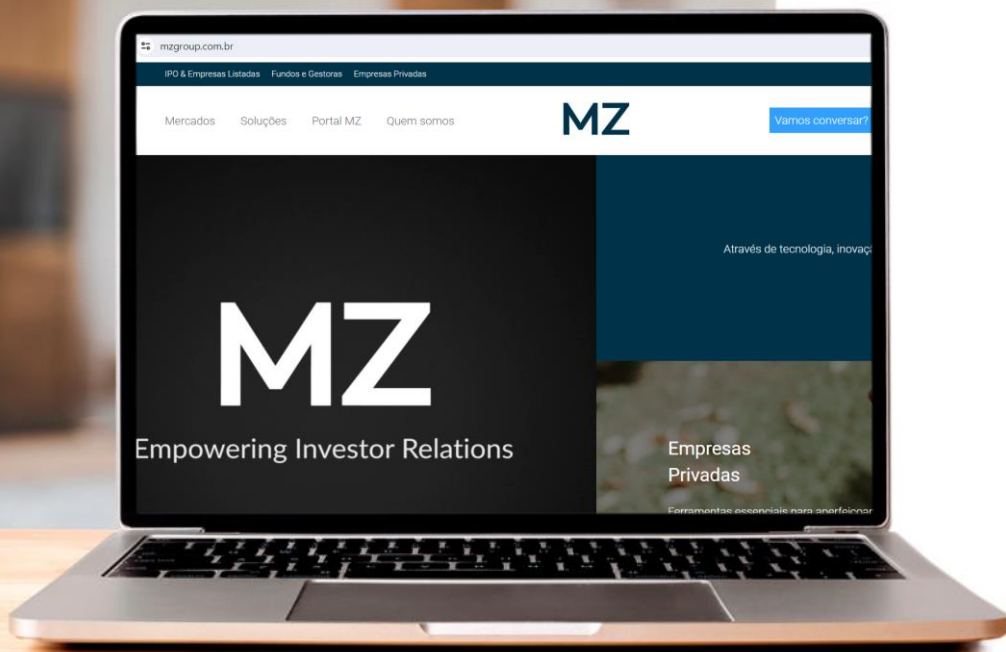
mzgroup.com.br

IPO & Empresas Listadas Fundos e Gestoras Empresas Privadas

Mercados Soluções Portal MZ Quem somos

MZ

Vamos conversar?

Através de tecnologia, inovaç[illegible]

MZ

Empowering Investor Relations

Empresas Privadas

Ferramentas essenciais para aperfeiçoar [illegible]